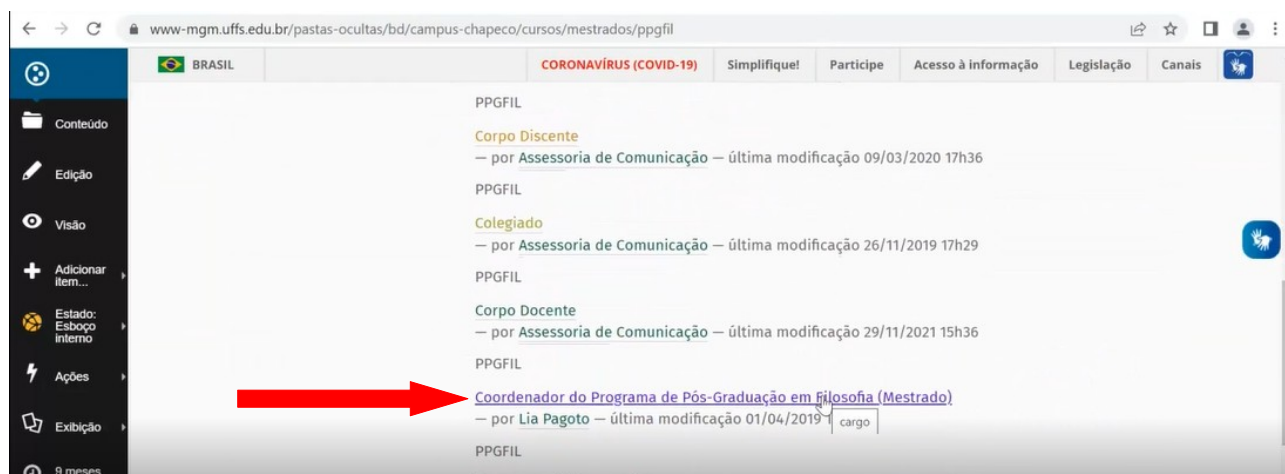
www-mgm.uffs.edu.br/pastas-ocultas/bd/campus-chapeco/cursos/mestrados/ppgfil

BRASIL

CORONAVÍRUS (COVID-19) | Simplifique! | Participe | Acesso à informação | Legislação | Canais

Conteúdo
Edição
Visão
Adicionar item...
Estado: Esboço interno
Ações
Exibição
9 meses

PPGFIL

Corpo Discente
— por Assessoria de Comunicação — última modificação 09/03/2020 17h36

PPGFIL

Colegiado
— por Assessoria de Comunicação — última modificação 26/11/2019 17h29

PPGFIL

Corpo Docente
— por Assessoria de Comunicação — última modificação 29/11/2021 15h36

PPGFIL

Coordenador do Programa de Pós-Graduação em Filosofia (Mestrado)
— por Lia Pagoto — última modificação 01/04/2019 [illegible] cargo

PPGFIL